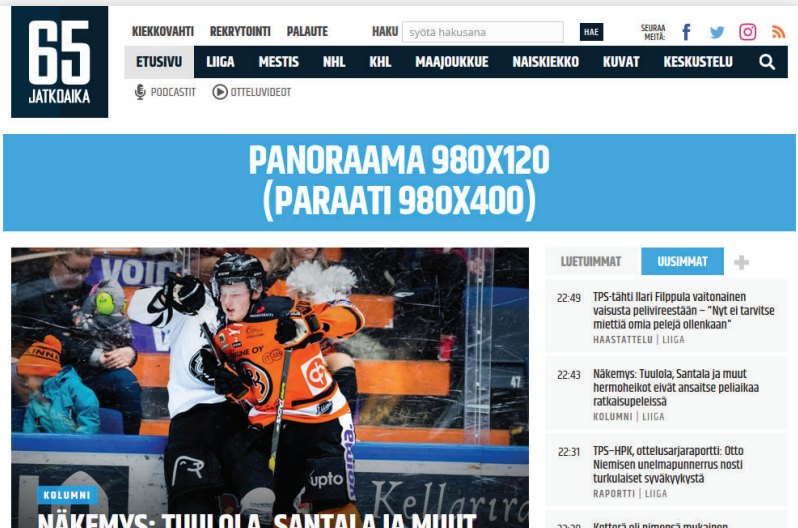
65
JATKOAIKA

KIEKKOVAHTI REKRYTOINTI PALAUTE

HAKU syötä hakusana HAE

SEURAA MEITÄ:

ETUSIVU LIIGA MESTIS NHL KHL MAAJOUKKUE NAISKIEKKO KUVAT KESKUSTELU

PODCASTIT OTTELUVIDEOT

PANORAAMA 980X120
(PARAATI 980X400)

KOLUMNI

LUETUIMMAT UUSIMMAT +

22:49 TPS-tähti Ilari Filppula vaitonainen vaisusta pelivireestään – "Nyt ei tarvitse miettiä omia pelejä ollenkaan"
HAASTATTELU | LIIGA

22:43 Näkemys: Tuulola, Santala ja muut hermoheikot eivät ansaitse peliaikaa ratkaisupeleissä
KOLUMNI | LIIGA

22:31 TPS–HPK, ottelusarjaraportti: Otto Niemisen unelmapunnerrus nosti turkulaiset syväkyykystä
RAPORTTI | LIIGA

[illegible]